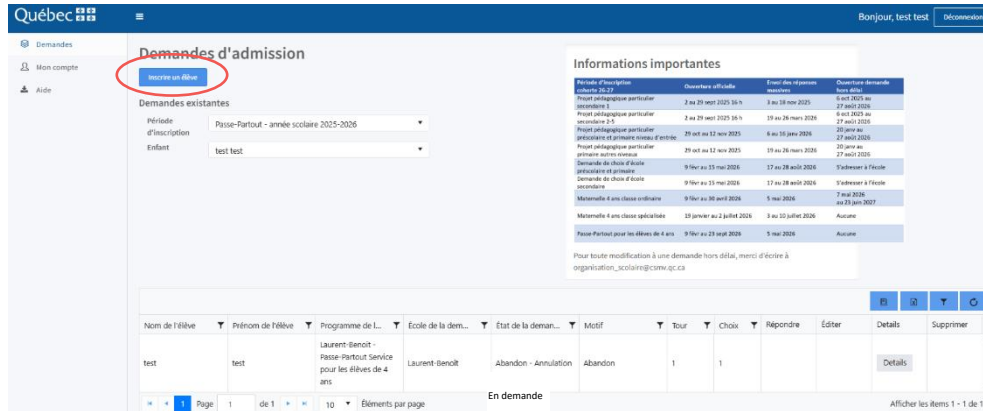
Québec

Bonjour, test test Déconnexion

Demandes
Mon compte
Aide

Demandes d'admission

Inscrire un élève

Demandes existantes

Période d'inscription Passe-Partout - année scolaire 2025-2026

Enfant test test

Informations importantes

| Période d'inscription cohorte 26-27 | Ouverture officielle | Envoi des réponses massives | Ouverture demande hors délai |
|---|---|---|---|
| Projet pédagogique particulier secondaire 1 | 2 au 29 sept 2025 16 h | 3 au 18 nov 2025 | 6 oct 2025 au 27 août 2026 |
| Projet pédagogique particulier secondaire 2-5 | 2 au 29 sept 2025 16 h | 19 au 26 mars 2026 | 6 oct 2025 au 27 août 2026 |
| Projet pédagogique particulier préscolaire et primaire niveau d'entrée | 29 oct au 12 nov 2025 | 6 au 16 janv 2026 | 20 janv au 27 août 2026 |
| Projet pédagogique particulier primaire autres niveaux | 29 oct au 12 nov 2025 | 19 au 26 mars 2026 | 20 janv au 27 août 2026 |
| Demande de choix d'école préscolaire et primaire | 9 févr au 15 mai 2026 | 17 au 28 août 2026 | S'adresser à l'école |
| Demande de choix d'école secondaire | 9 févr au 15 mai 2026 | 17 au 28 août 2026 | S'adresser à l'école |
| Maternelle 4 ans classe ordinaire | 9 févr au 30 avril 2026 | 5 mai 2026 | 7 mai 2026 au 25 juin 2027 |
| Maternelle 4 ans classe spécialisée | 19 janvier au 2 juillet 2026 | 3 au 10 juillet 2026 | Aucune |
| Passe-Partout pour les élèves de 4 ans | 9 févr au 29 sept 2026 | 5 mai 2026 | Aucune |

Pour toute modification à une demande hors délai, merci d'écrire à organisation_scolaire@csmv.qc.ca

| Nom de l'élève | Prénom de l'élève | Programme de l... | École de la dem... | État de la deman... | Motif | Tour | Choix | Répondre | Éditer | Details | Supprimer |
|---|---|---|---|---|---|---|---|---|---|---|---|
| test | test | Laurent-Benoît - Passe-Partout Service pour les élèves de 4 ans | Laurent-Benoît | Abandon - Annulation | Abandon | 1 | 1 | | | Details | |

Page 1 de 1 10 Éléments par page

En demande

Afficher les items 1 - 1 de 1